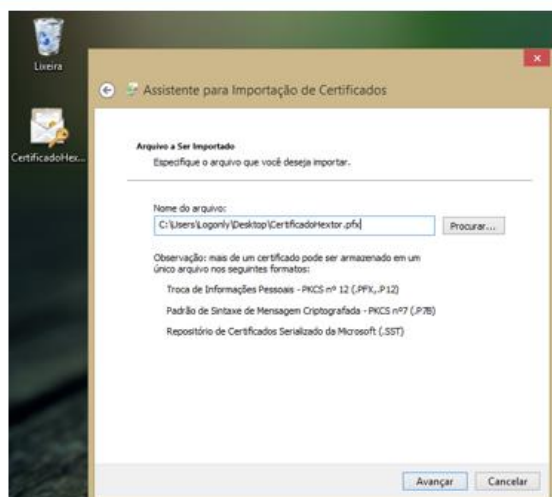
Lixeira

CertificadoHex...

Assistente para Importação de Certificados

Arquivo a Ser Importado
Especifique o arquivo que você deseja importar.

Nome do arquivo:
C:\Users\Logonly\Desktop\CertificadoHextor.pfx

Procurar...

Observação: mais de um certificado pode ser armazenado em um único arquivo nos seguintes formatos:

Troca de Informações Pessoais - PKCS nº 12 (.PFX,.P12)

Padrão de Sintaxe de Mensagem Criptografada - PKCS nº7 (.P7B)

Repositório de Certificados Serializado da Microsoft (.SST)

Avançar

Cancelar